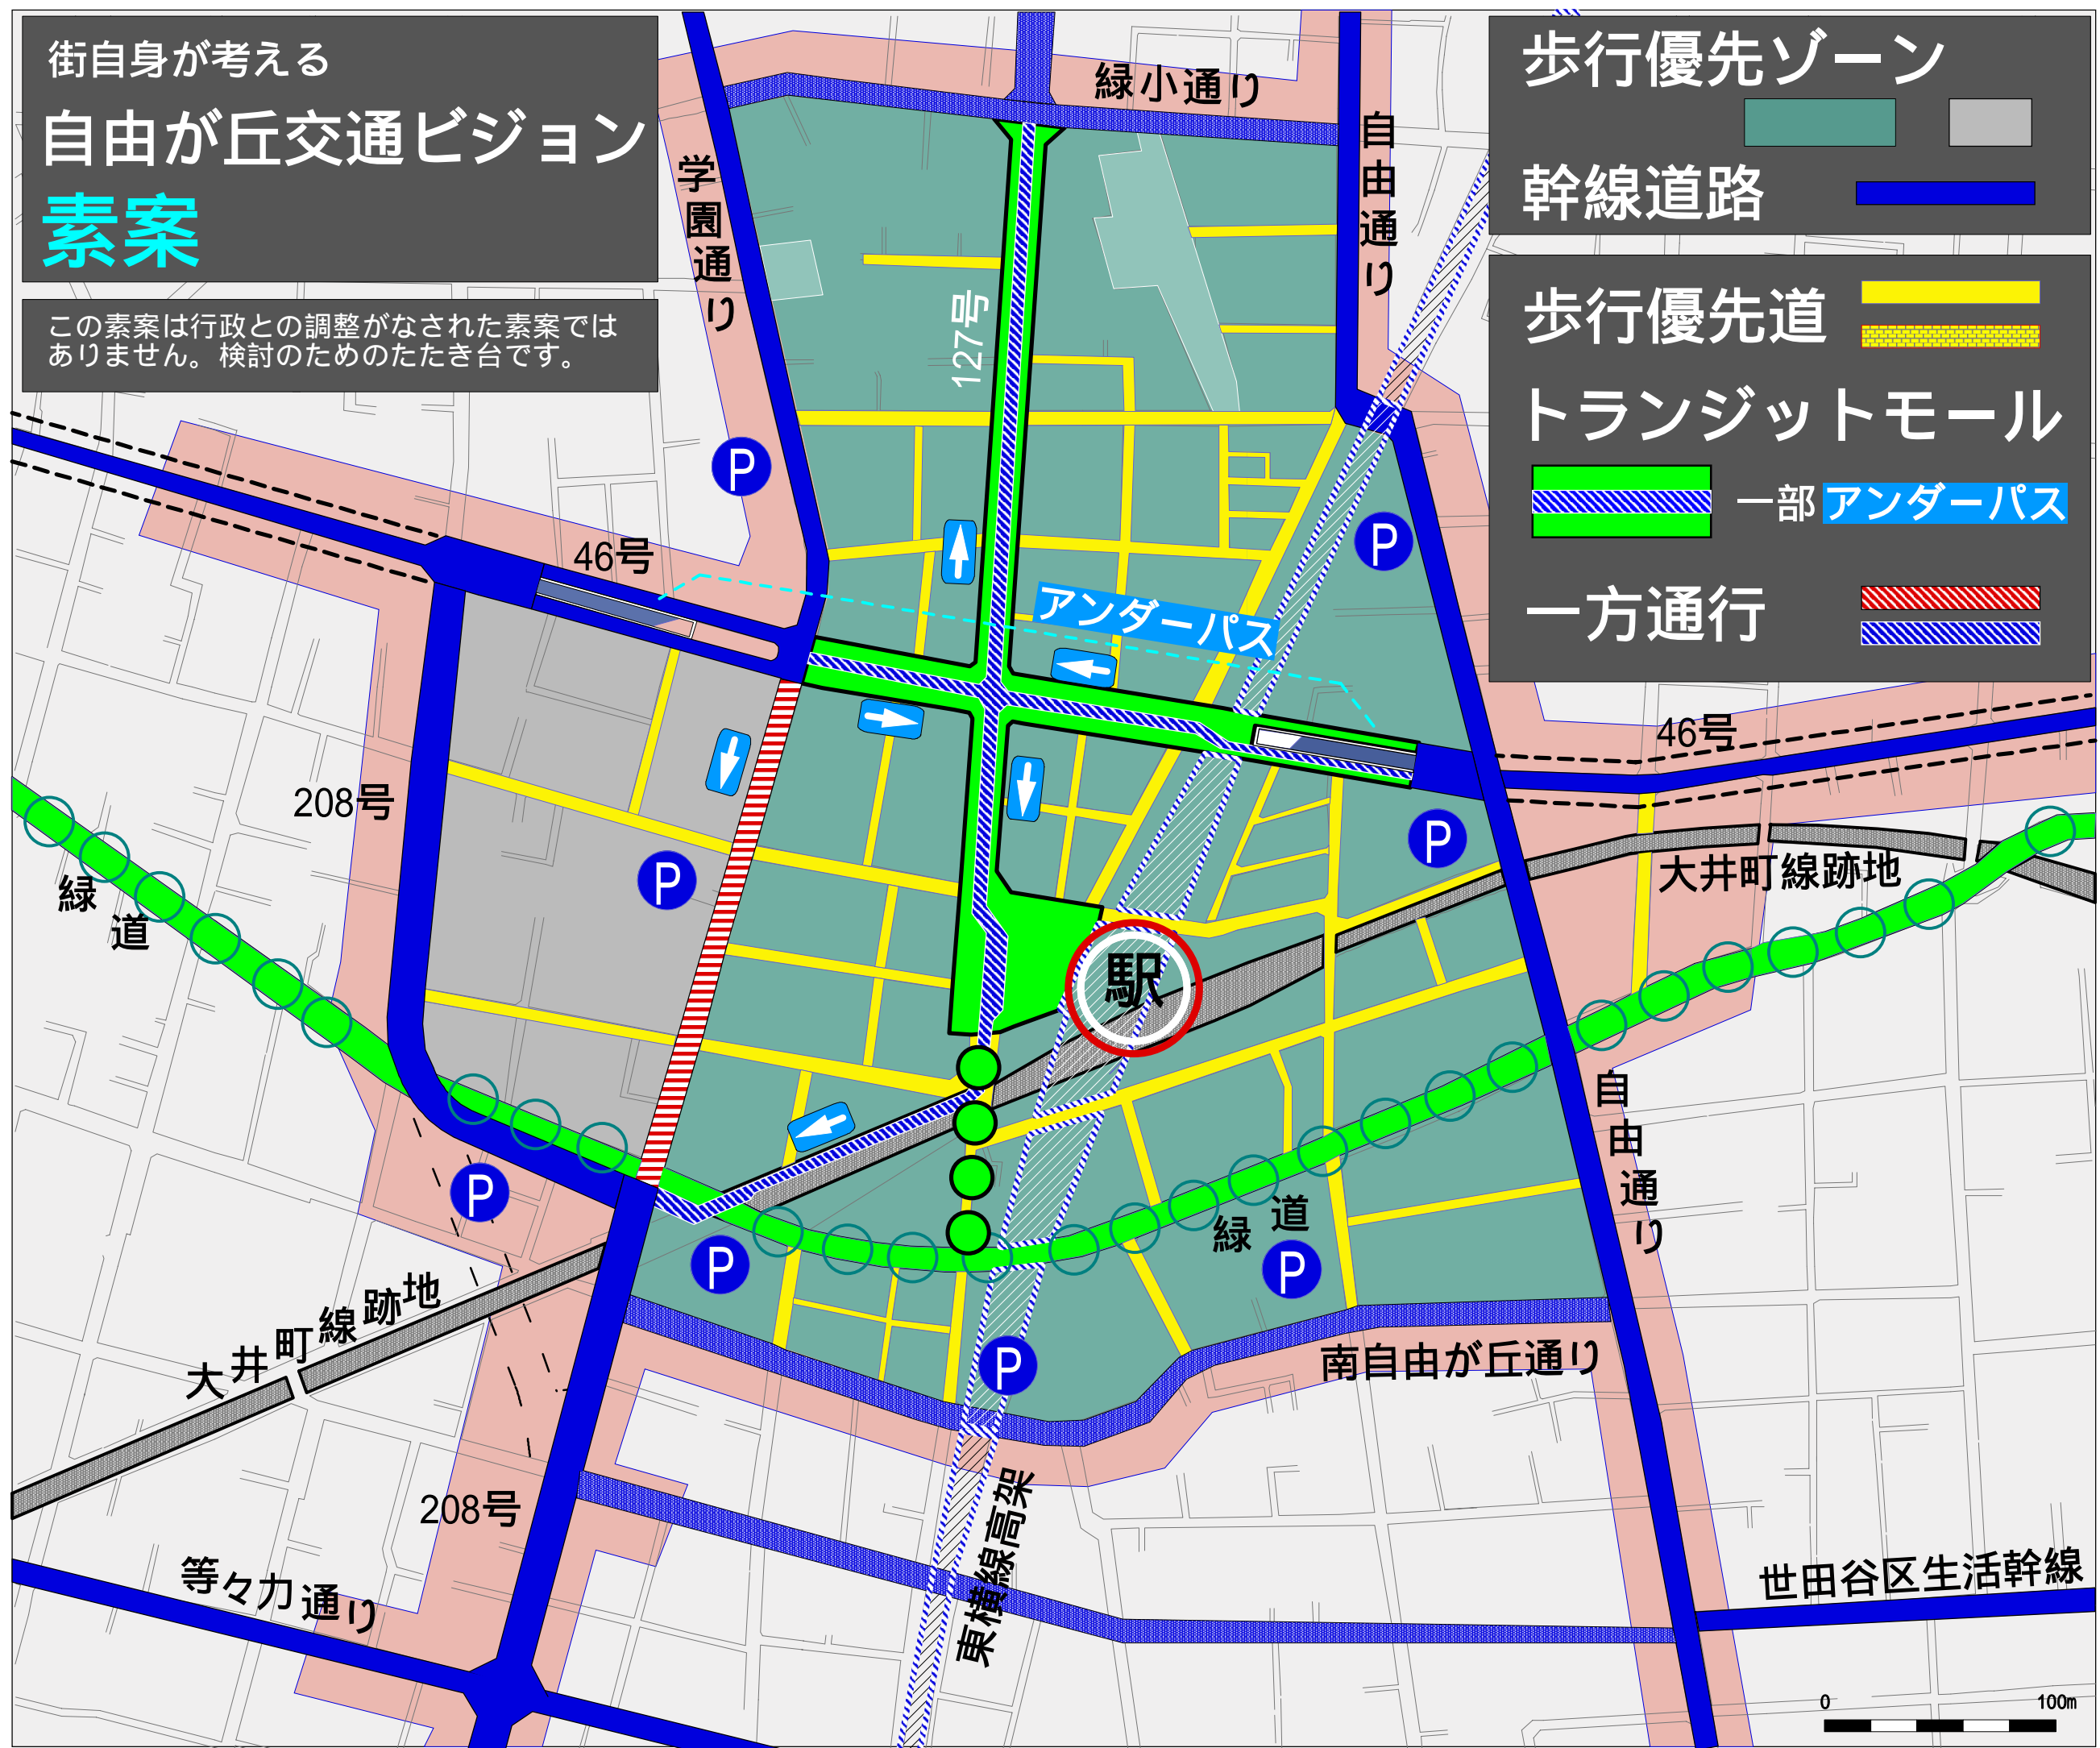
街自身が考える
自由が丘交通ビジョン
素案

この素案は行政との調整がなされた素案ではありません。検討のためのたたき台です。

歩行優先ゾーン
幹線道路
歩行優先道
トランジットモール
一部 アンダーパス
一方通行

緑小通り
学園通り
自由通り
127号
46号
アンダーパス
46号
208号
緑道
大井町線跡地
駅
自由通り
緑道
南自由が丘通り
大井町線跡地
208号
等々力通り
東横線高架
世田谷区生活幹線
P
P
P
P
P
P
P
P
P
0
100m